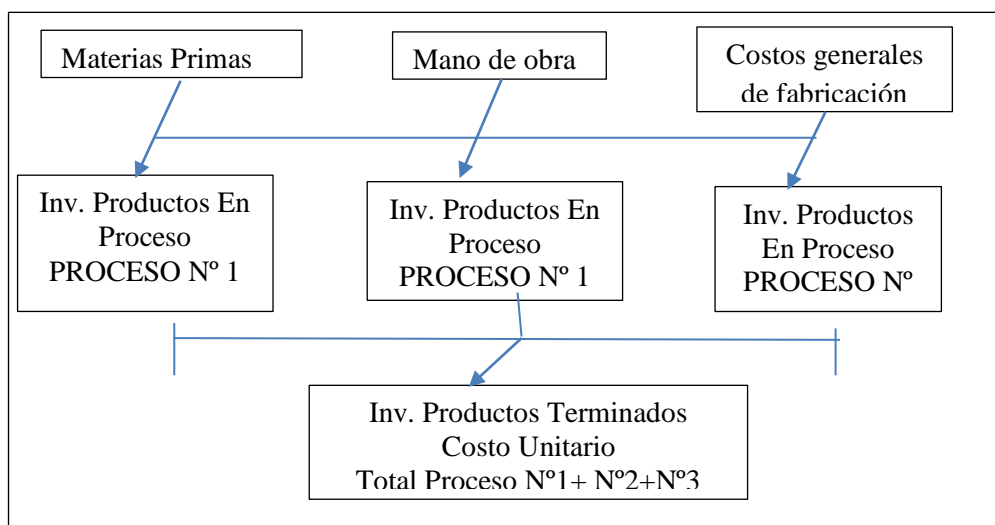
Materias Primas

Mano de obra

Costos generales de fabricación

Inv. Productos En Proceso PROCESO Nº 1

Inv. Productos En Proceso PROCESO Nº 1

Inv. Productos En Proceso PROCESO Nº

Inv. Productos Terminados Costo Unitario Total Proceso Nº1+ Nº2+Nº3